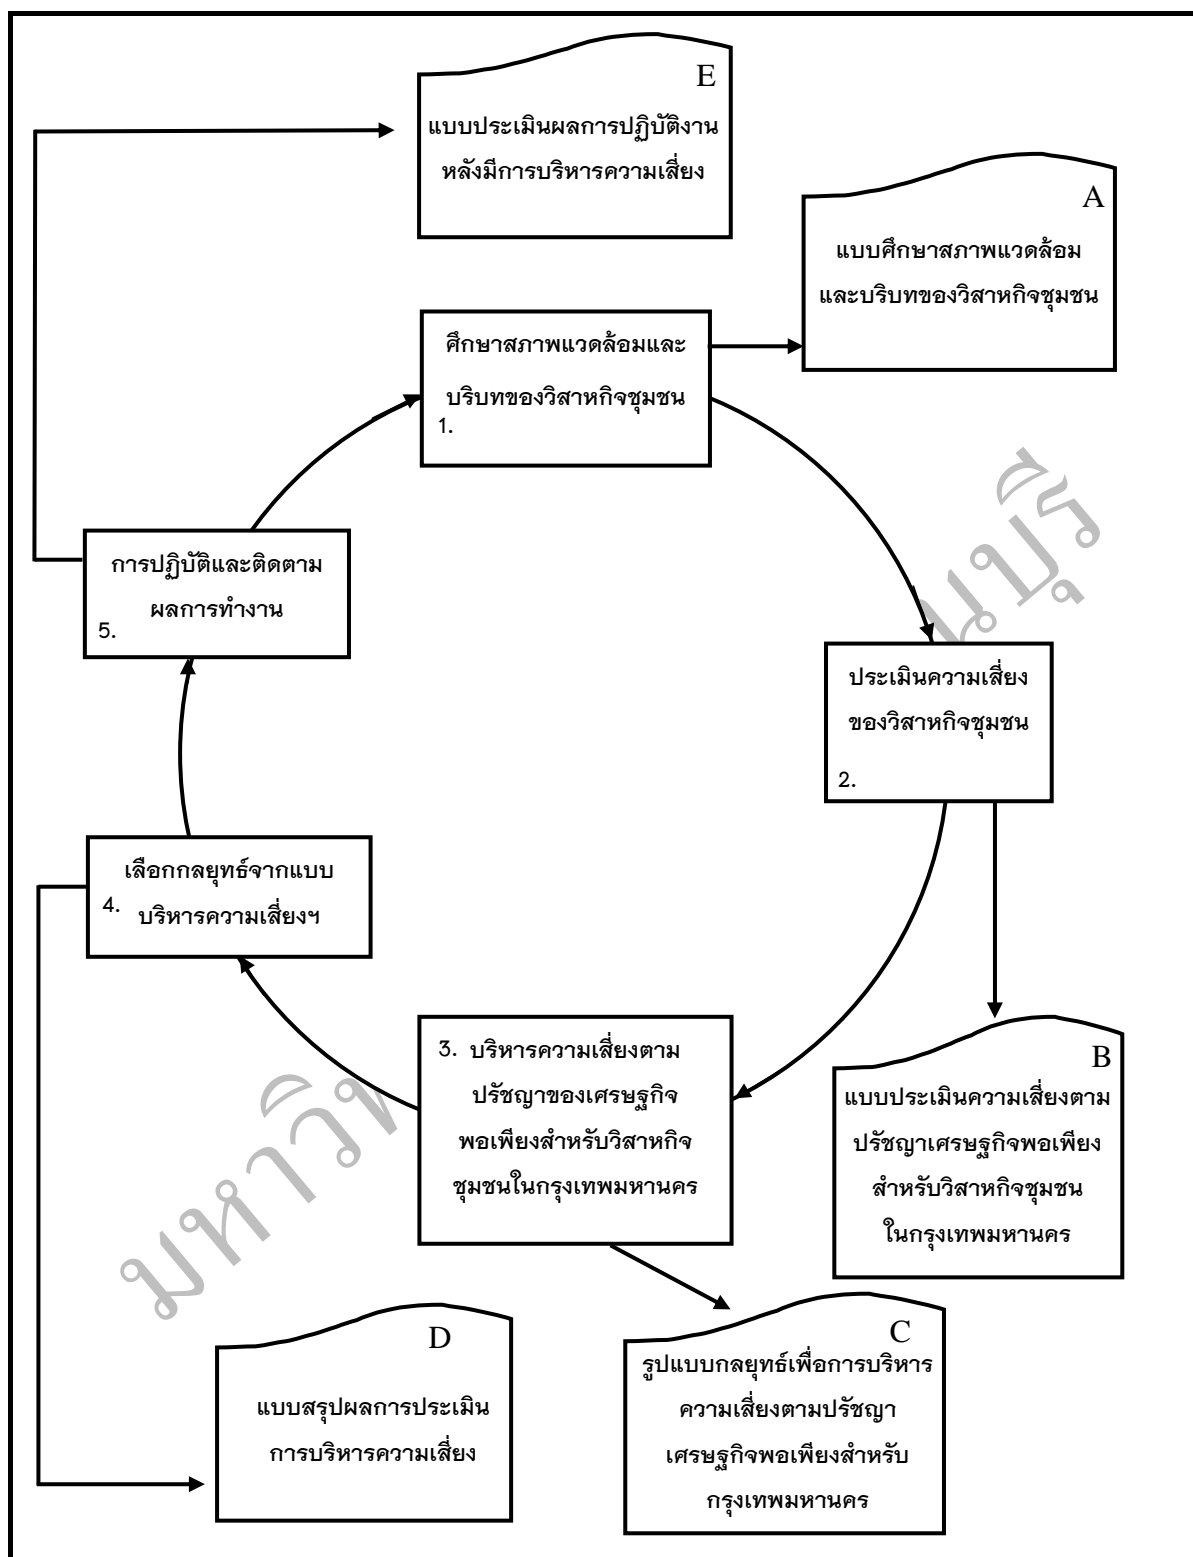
E
แบบประเมินผลการปฏิบัติงาน
หลังมีการบริหารความเสี่ยง

A
แบบศึกษาสภาพแวดล้อม
และบริบทของวิสาหกิจชุมชน

ศึกษาสภาพแวดล้อมและ
บริบทของวิสาหกิจชุมชน
1.

การปฏิบัติและติดตาม
ผลการทำงาน
5.

ประเมินความเสี่ยง
ของวิสาหกิจชุมชน
2.

เลือกกลยุทธ์จากแบบ
4. บริหารความเสี่ยงฯ

3. บริหารความเสี่ยงตาม
ปรัชญาของเศรษฐกิจ
พอเพียงสำหรับวิสาหกิจ
ชุมชนในกรุงเทพมหานคร

B
แบบประเมินความเสี่ยงตาม
ปรัชญาเศรษฐกิจพอเพียง
สำหรับวิสาหกิจชุมชน
ในกรุงเทพมหานคร

D
แบบสรุปผลการประเมิน
การบริหารความเสี่ยง

C
รูปแบบกลยุทธ์เพื่อการบริหาร
ความเสี่ยงตามปรัชญา
เศรษฐกิจพอเพียงสำหรับ
กรุงเทพมหานคร

มหาวิท... บุรี